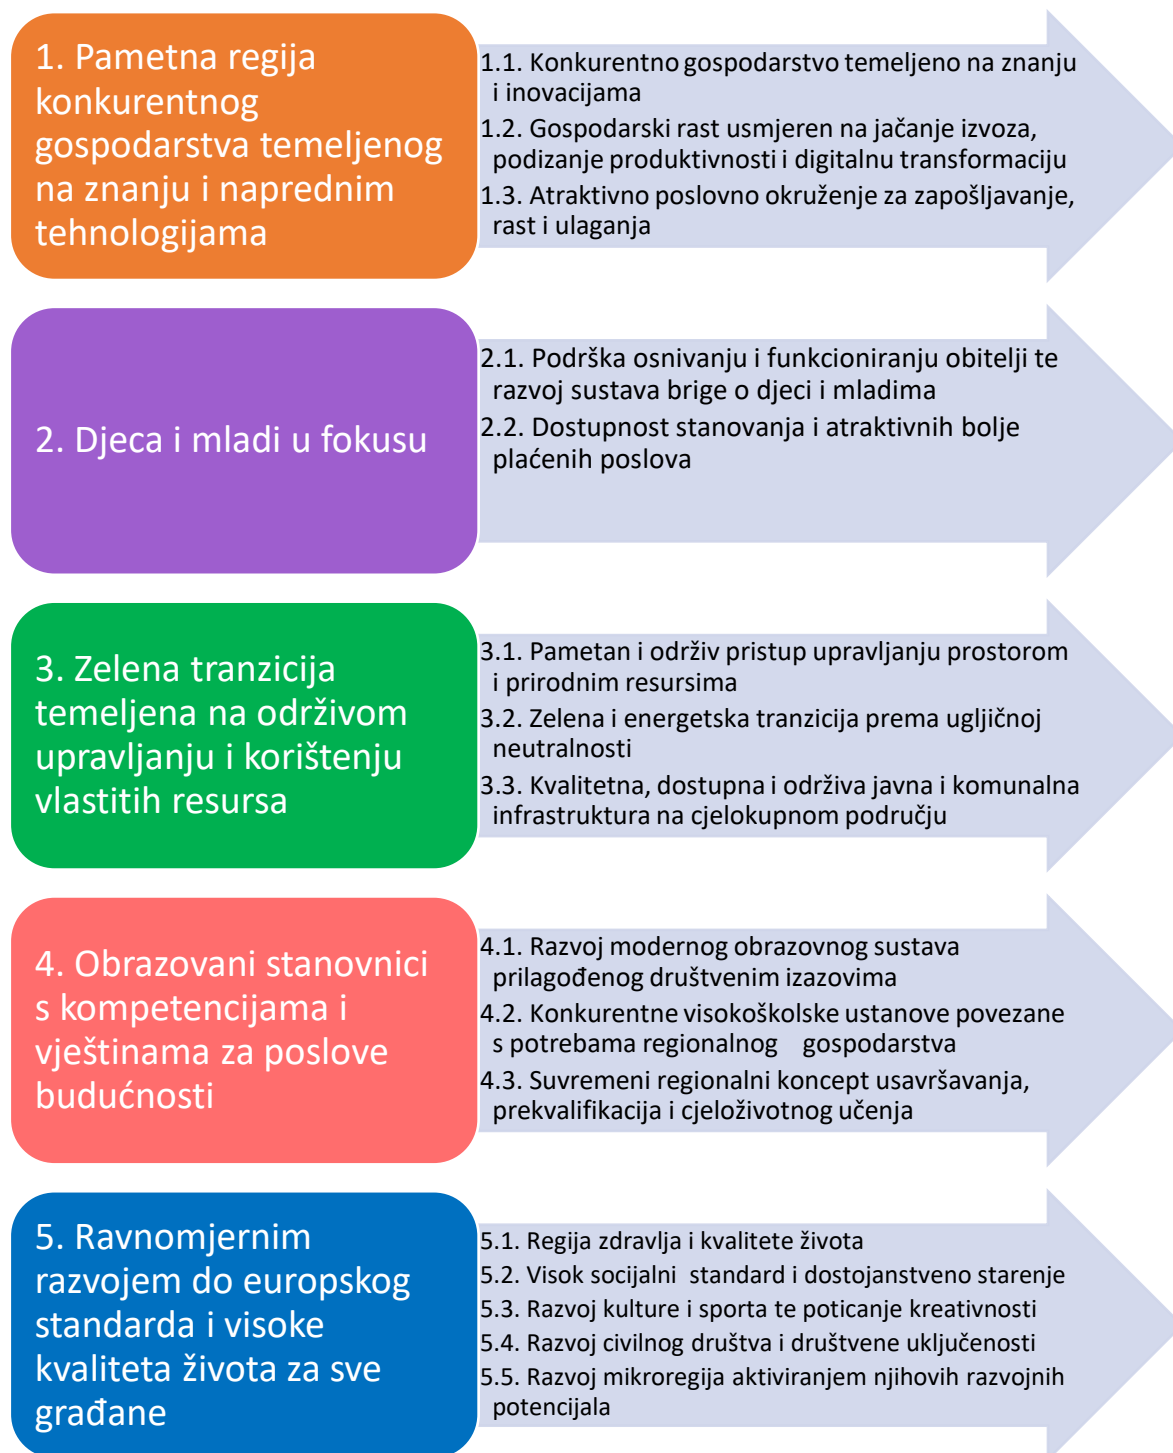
1. Pametna regija konkurentnog gospodarstva temeljenog na znanju i naprednim tehnologijama

1.1. Konkurentno gospodarstvo temeljeno na znanju i inovacijama
1.2. Gospodarski rast usmjeren na jačanje izvoza, podizanje produktivnosti i digitalnu transformaciju
1.3. Atraktivno poslovno okruženje za zapošljavanje, rast i ulaganja

2. Djeca i mladi u fokusu

2.1. Podrška osnivanju i funkcioniranju obitelji te razvoj sustava brige o djeci i mladima
2.2. Dostupnost stanovanja i atraktivnih bolje plaćenih poslova

3. Zelena tranzicija temeljena na održivom upravljanju i korištenju vlastitih resursa

3.1. Pametan i održiv pristup upravljanju prostorom i prirodnim resursima
3.2. Zelena i energetska tranzicija prema ugljičnoj neutralnosti
3.3. Kvalitetna, dostupna i održiva javna i komunalna infrastruktura na cjelokupnom području

4. Obrazovani stanovnici s kompetencijama i vještinama za poslove budućnosti

4.1. Razvoj modernog obrazovnog sustava prilagođenog društvenim izazovima
4.2. Konkurentne visokoškolske ustanove povezane s potrebama regionalnog gospodarstva
4.3. Suvremeni regionalni koncept usavršavanja, prekvalifikacija i cjeloživotnog učenja

5. Ravnomjernim razvojem do europskog standarda i visoke kvaliteta života za sve građane

5.1. Regija zdravlja i kvalitete života
5.2. Visok socijalni standard i dostojanstveno starenje
5.3. Razvoj kulture i sporta te poticanje kreativnosti
5.4. Razvoj civilnog društva i društvene uključenosti
5.5. Razvoj mikroregija aktiviranjem njihovih razvojnih potencijala